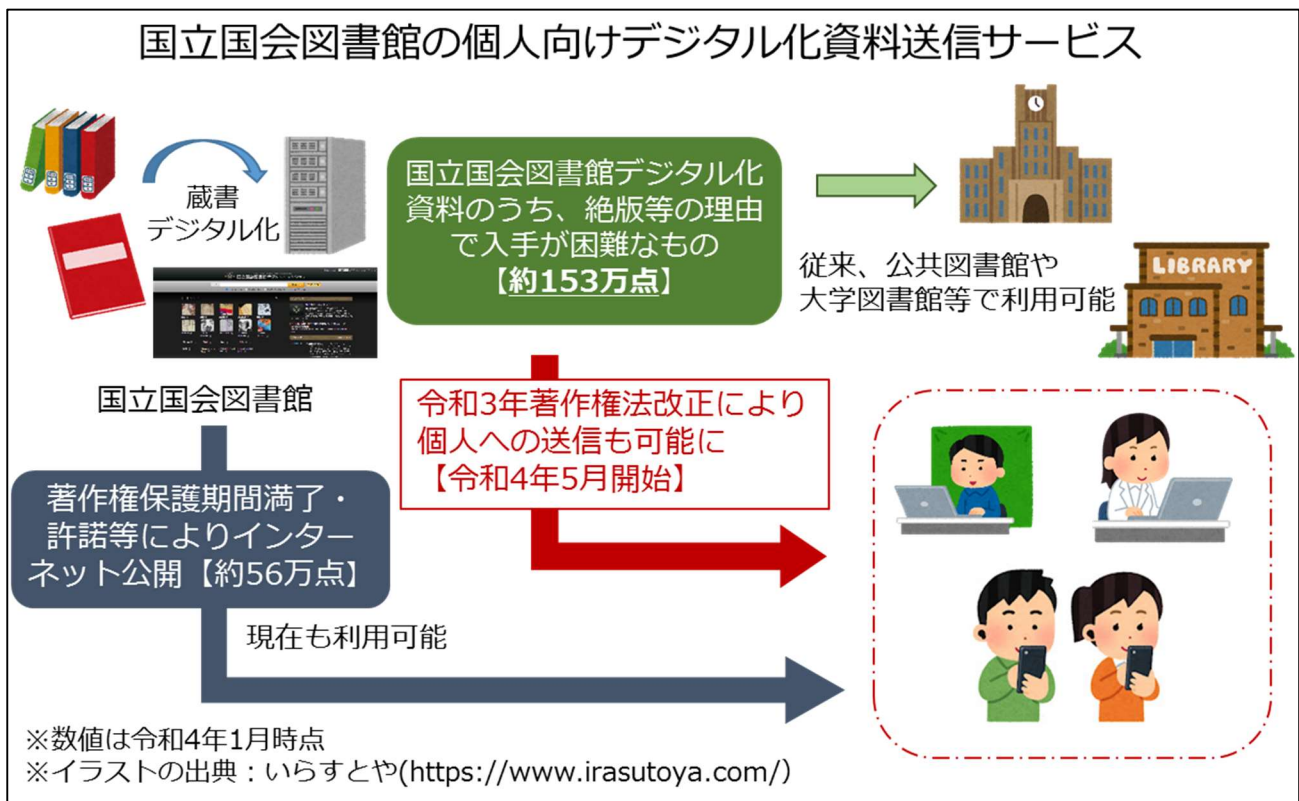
国立国会図書館の個人向けデジタル化資料送信サービス

蔵書
デジタル化

国立国会図書館

国立国会図書館デジタル化資料のうち、絶版等の理由で入手が困難なもの
【約153万点】

LIBRARY

従来、公共図書館や大学図書館等で利用可能

令和3年著作権法改正により個人への送信も可能に
【令和4年5月開始】

著作権保護期間満了・許諾等によりインターネット公開【約56万点】

現在も利用可能

※数値は令和4年1月時点
※イラストの出典：いらすとや(https://www.irasutoya.com/)